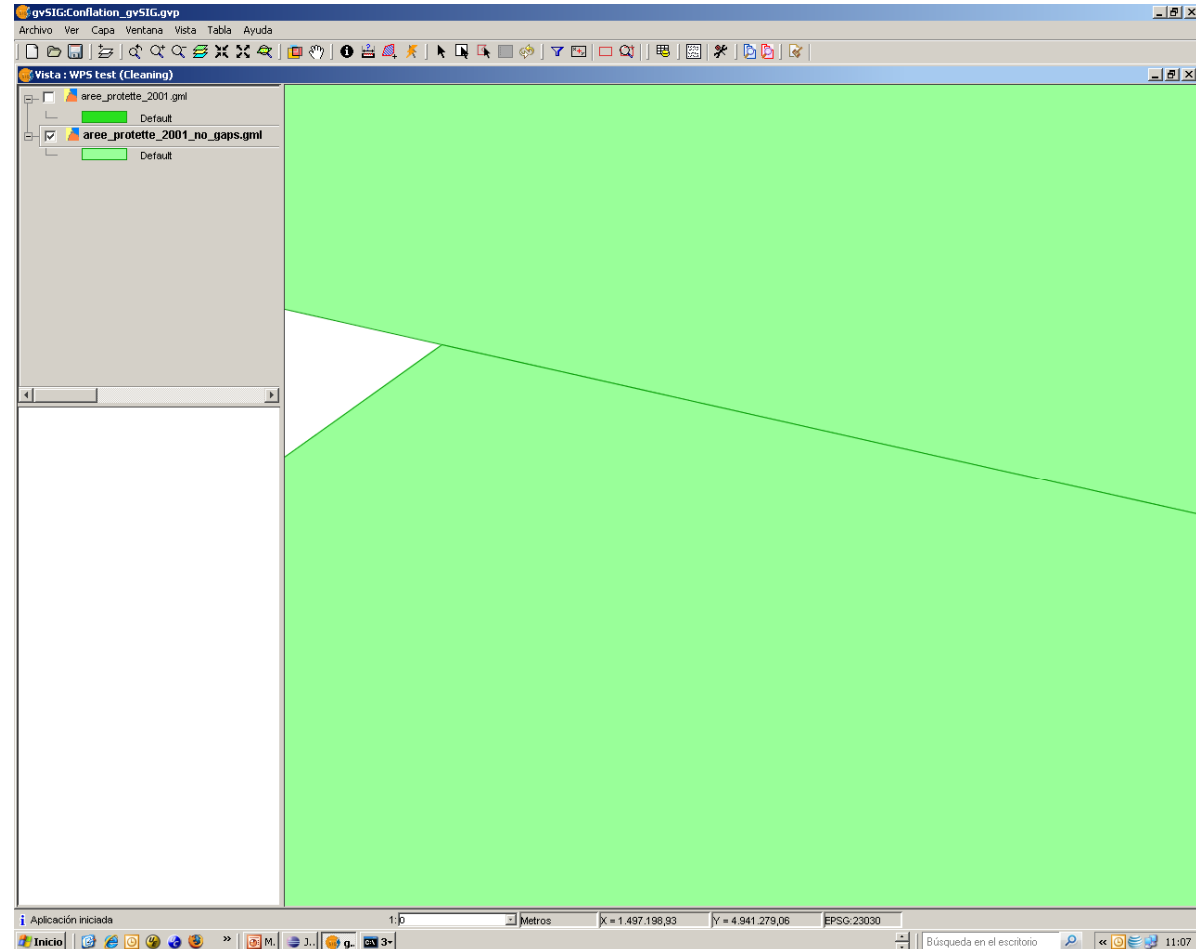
gvSIG:Conflation_gvSIG.gvp

Archivo Ver Capa Ventana Vista Tabla Ayuda

Vista : WPS test (Cleaning)

aree_protette_2001.gml
Default
aree_protette_2001_no_gaps.gml
Default

Aplicación iniciada
1:0
Metros
X = 1.497.198,93
Y = 4.941.279,06
EPSG:23030

Inicio
M.
J..
g..
3
Búsqueda en el escritorio
11:07